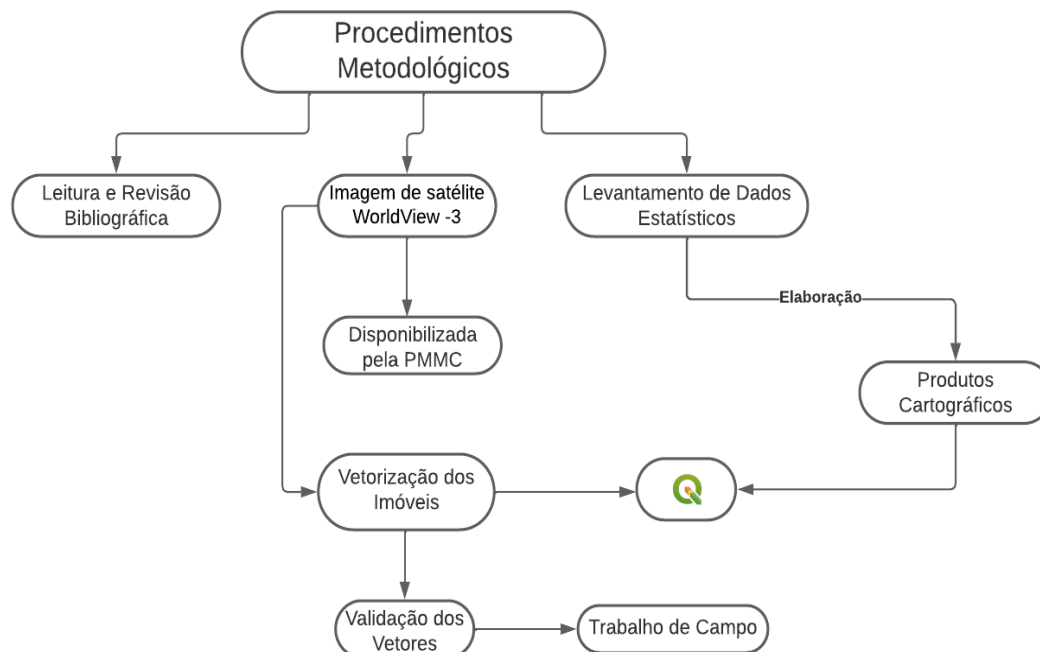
Procedimentos Metodológicos

Leitura e Revisão Bibliográfica

Imagem de satélite WorldView -3

Levantamento de Dados Estatísticos

Disponibilizada pela PMMC

Elaboração

Produtos Cartográficos

Vetorização dos Imóveis

Validação dos Vetores

Trabalho de Campo